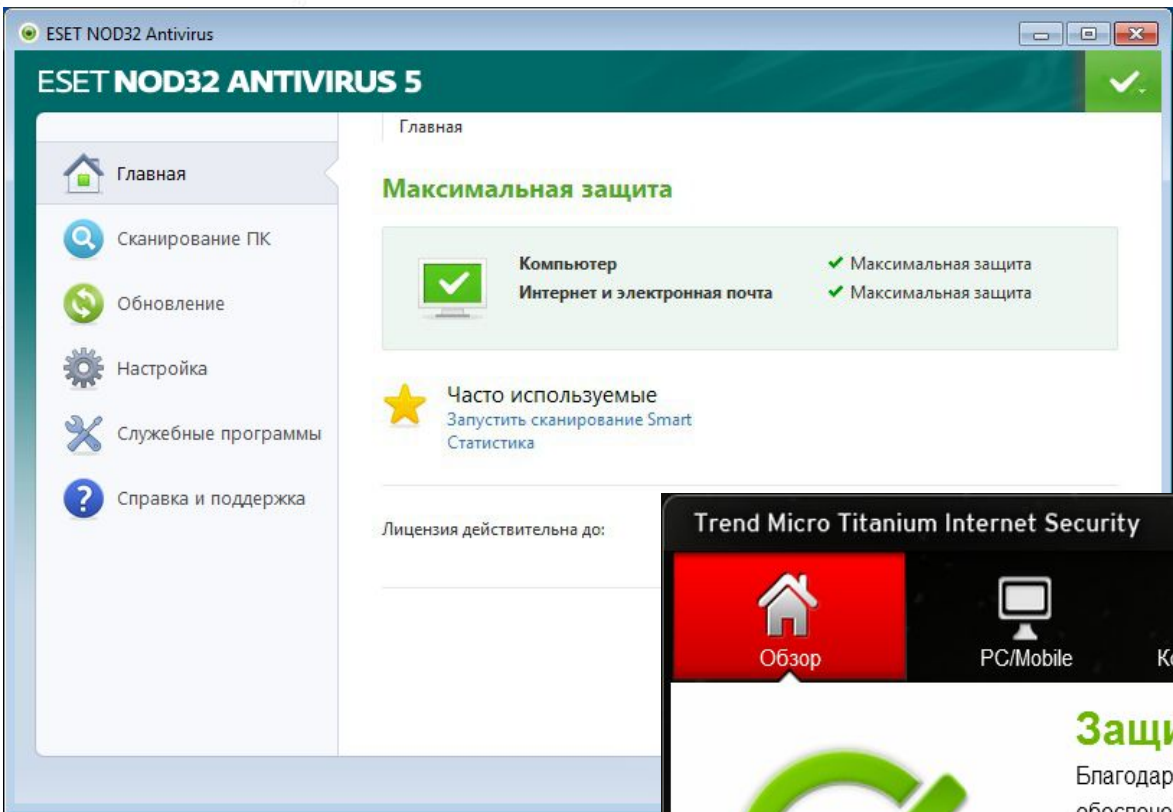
ESET NOD32 Antivirus

ESET NOD32 ANTIVIRUS 5

Главная

Главная

Сканирование ПК

Обновление

Настройка

Служебные программы

Справка и поддержка

Максимальная защита

Компьютер ✔ Максимальная защита
Интернет и электронная почта ✔ Максимальная защита

Часто используемые
Запустить сканирование Smart
Статистика

Лицензия действительна до:

Trend Micro Titanium Internet Security

Обзор

PC/Mobile

К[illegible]

Защи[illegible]

Благодар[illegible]
обеспеч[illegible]